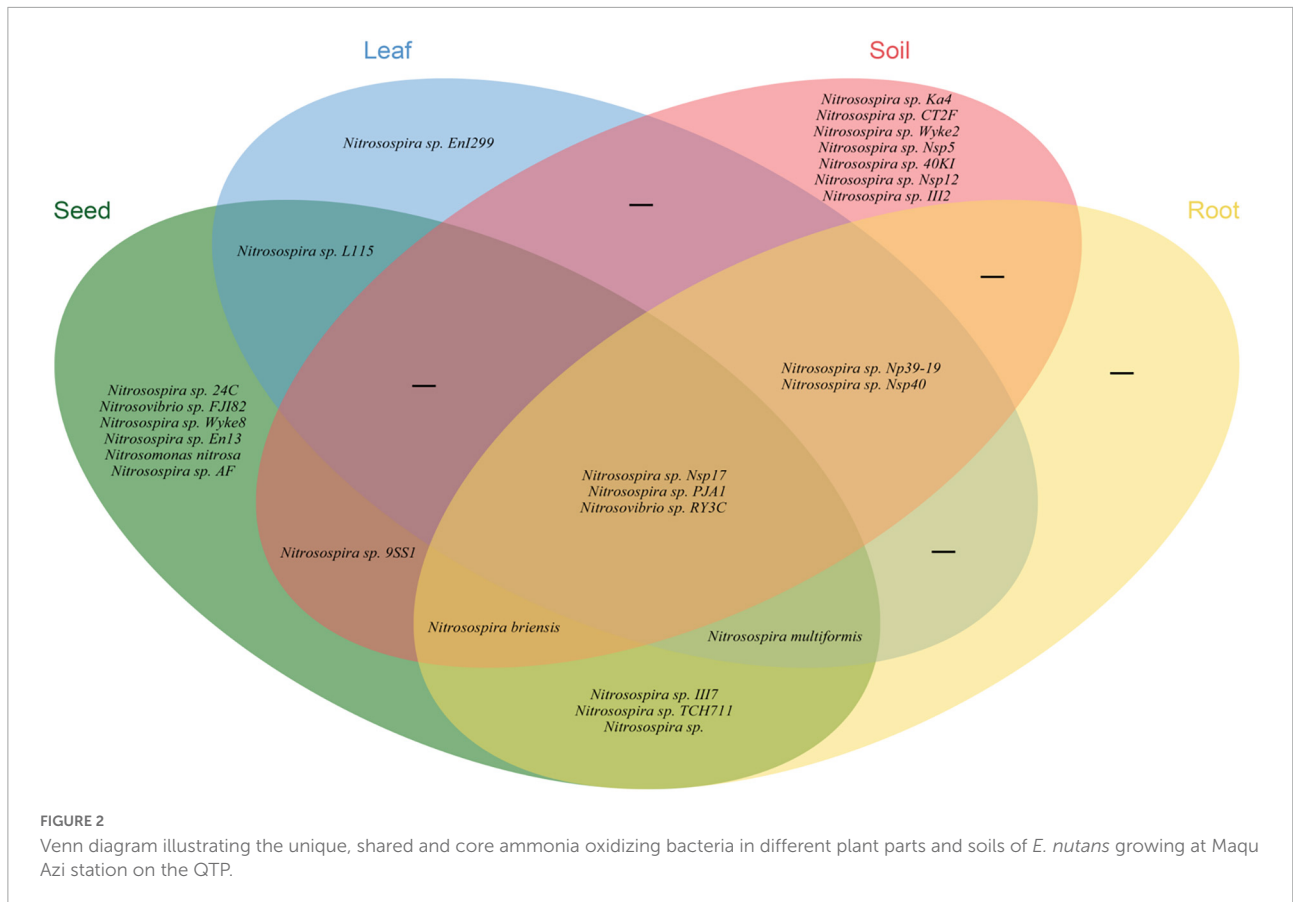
Leaf

Soil

Seed

Root

Nitrosospira sp. En1299

Nitrosospira sp. Ka4
Nitrosospira sp. CT2F
Nitrosospira sp. Wyke2
Nitrosospira sp. Nsp5
Nitrosospira sp. 40KI
Nitrosospira sp. Nsp12
Nitrosospira sp. III2

—

Nitrosospira sp. L115

—

—

Nitrosospira sp. 24C
Nitrosovibrio sp. FJI82
Nitrosospira sp. Wyke8
Nitrosospira sp. En13
Nitrosomonas nitrosa
Nitrosospira sp. AF

—

Nitrosospira sp. Np39-19
Nitrosospira sp. Nsp40

—

Nitrosospira sp. Nsp17
Nitrosospira sp. PJA1
Nitrosovibrio sp. RY3C

Nitrosospira sp. 9SS1

—

Nitrosospira briensis

Nitrosospira multiformis

Nitrosospira sp. III7
Nitrosospira sp. TCH711
Nitrosospira sp.

FIGURE 2
Venn diagram illustrating the unique, shared and core ammonia oxidizing bacteria in different plant parts and soils of E. nutans growing at Maqu Azi station on the QTP.